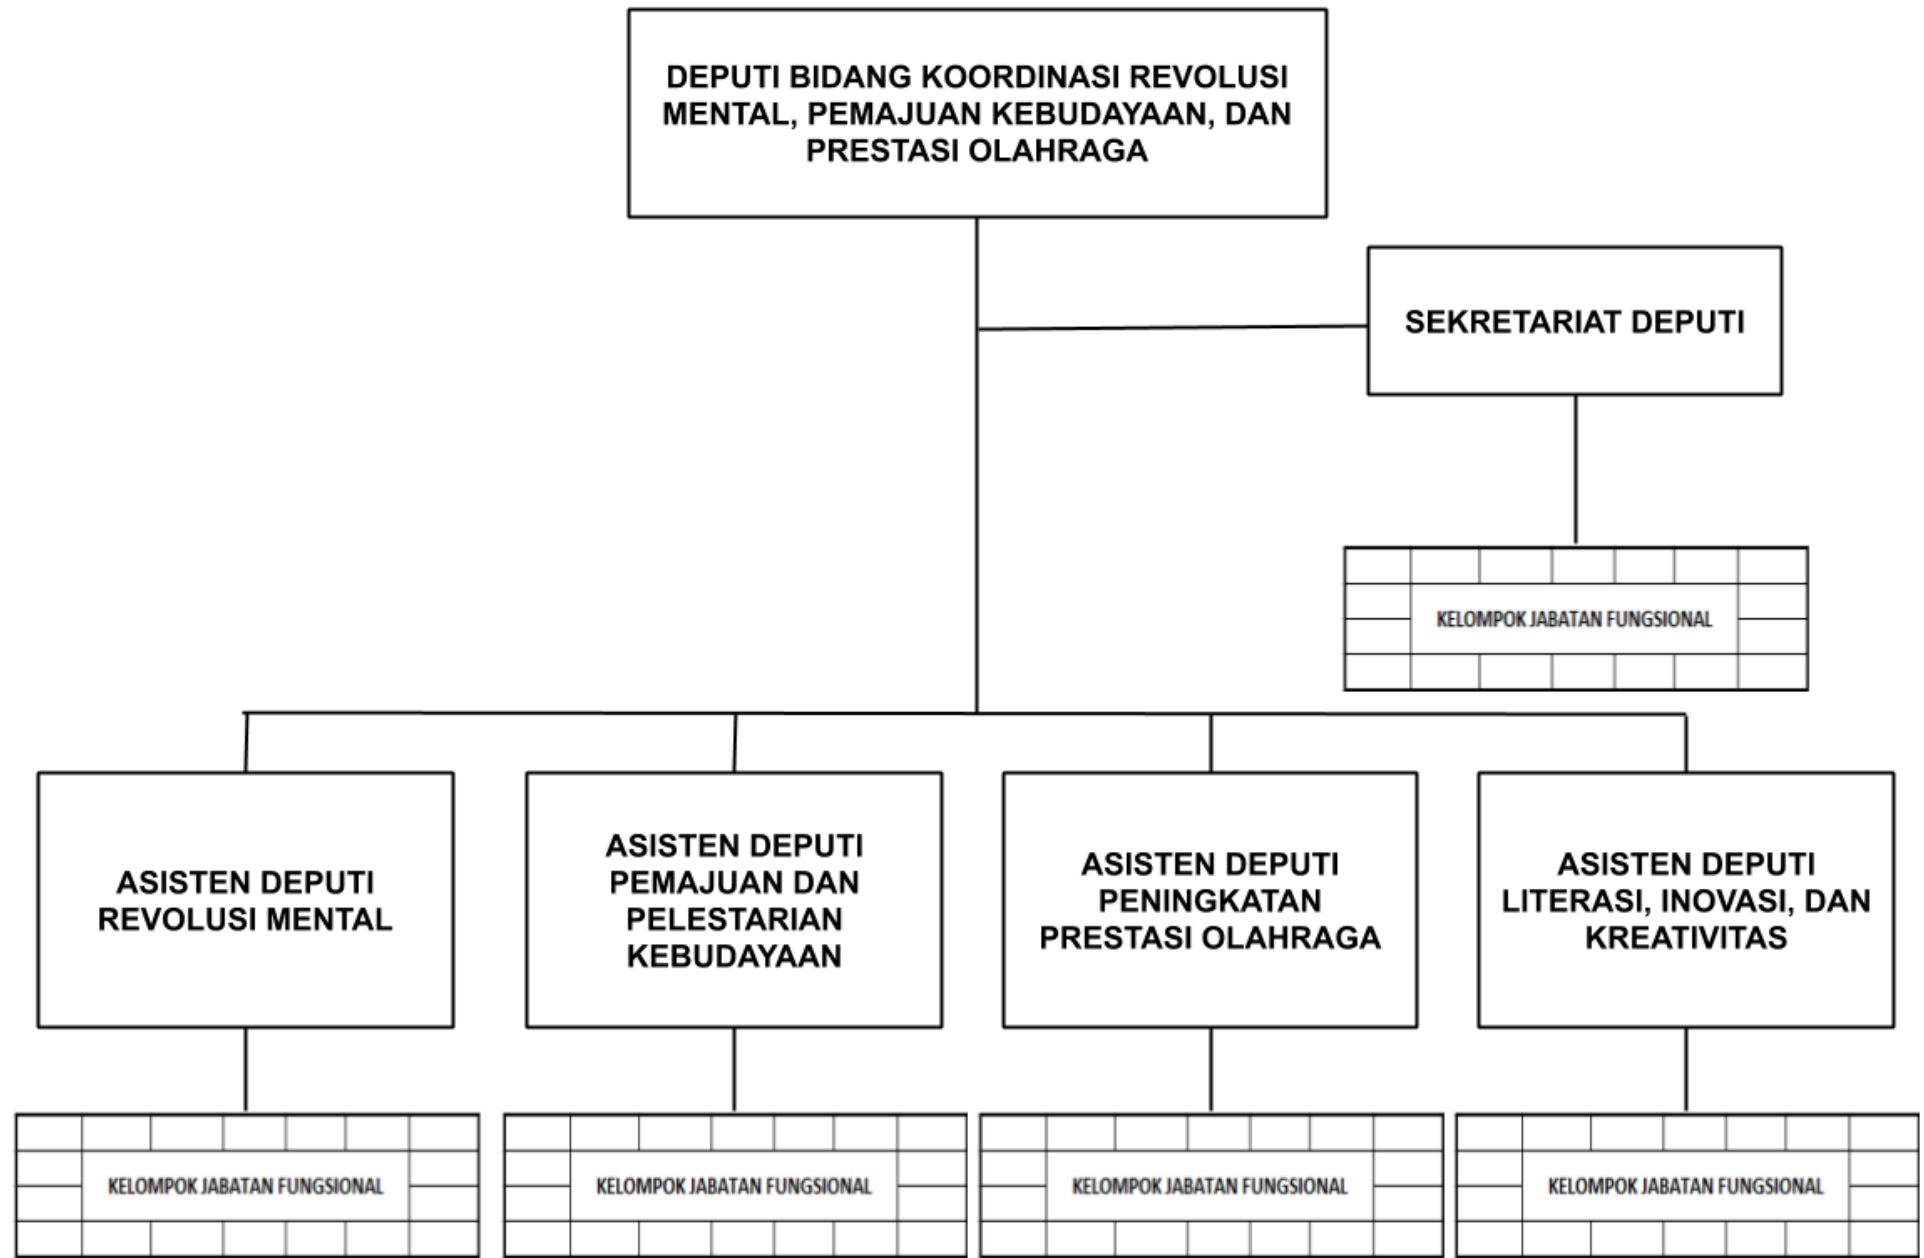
DEPUTI BIDANG KOORDINASI REVOLUSI MENTAL, PEMAJUAN KEBUDAYAAN, DAN PRESTASI OLAHRAGA

SEKRETARIAT DEPUTI

KELOMPOK JABATAN FUNGSIONAL

ASISTEN DEPUTI REVOLUSI MENTAL

KELOMPOK JABATAN FUNGSIONAL

ASISTEN DEPUTI PEMAJUAN DAN PELESTARIAN KEBUDAYAAN

KELOMPOK JABATAN FUNGSIONAL

ASISTEN DEPUTI PENINGKATAN PRESTASI OLAHRAGA

KELOMPOK JABATAN FUNGSIONAL

ASISTEN DEPUTI LITERASI, INOVASI, DAN KREATIVITAS

KELOMPOK JABATAN FUNGSIONAL